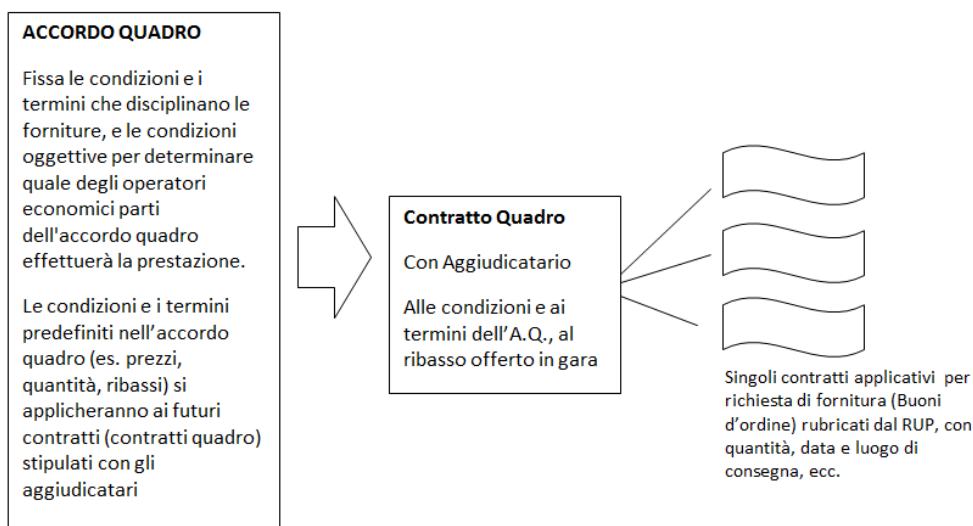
ACCORDO QUADRO

Fissa le condizioni e i termini che disciplinano le forniture, e le condizioni oggettive per determinare quale degli operatori economici parti dell'accordo quadro effettuerà la prestazione.

Le condizioni e i termini predefiniti nell'accordo quadro (es. prezzi, quantità, ribassi) si applicheranno ai futuri contratti (contratti quadro) stipulati con gli aggiudicatari

Contratto Quadro

Con Aggiudicatario

Alle condizioni e ai termini dell'A.Q., al ribasso offerto in gara

Singoli contratti applicativi per richiesta di fornitura (Buoni d'ordine) rubricati dal RUP, con quantità, data e luogo di consegna, ecc.